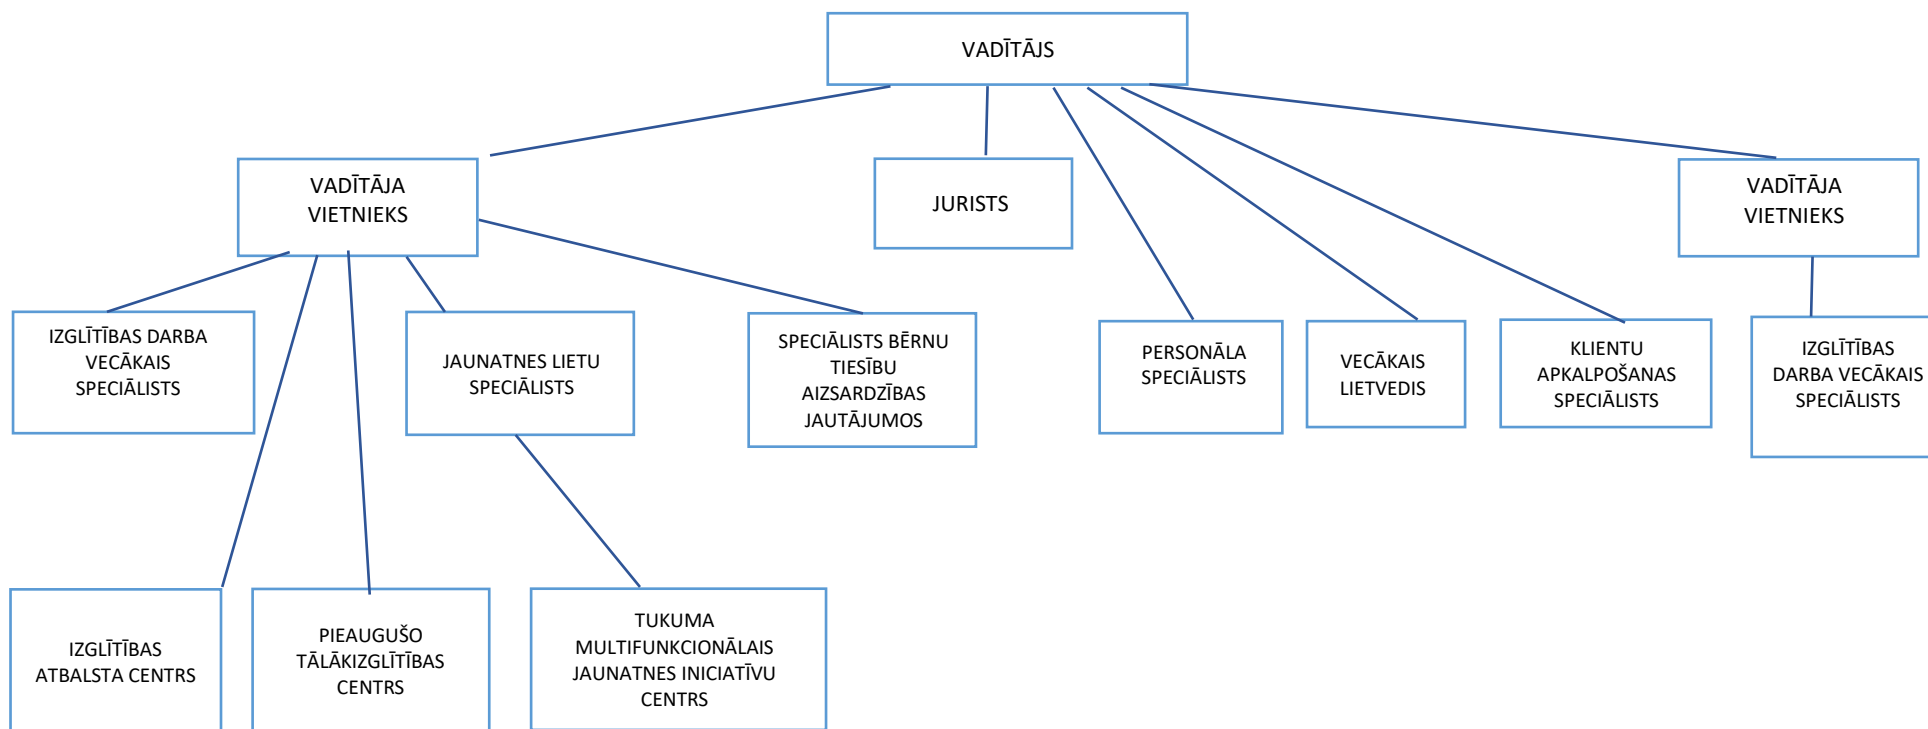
VADĪTĀJS

VADĪTĀJA VIETNIEKS

JURISTS

VADĪTĀJA VIETNIEKS

IZGLĪTĪBAS DARBA VECĀKAIS SPECIĀLISTS

JAUNATNES LIETU SPECIĀLISTS

SPECIĀLISTS BĒRNU TIESĪBU AIZSARDZĪBAS JAUTĀJUMOS

PERSONĀLA SPECIĀLISTS

VECĀKAIS LIETVEDIS

KLIENTU APKALPOŠANAS SPECIĀLISTS

IZGLĪTĪBAS DARBA VECĀKAIS SPECIĀLISTS

IZGLĪTĪBAS ATBALSTA CENTRS

PIEAUGUŠO TĀLĀKIZGLĪTĪBAS CENTRS

TUKUMA MULTIFUNKCIONĀLAIS JAUNATNES INICIATĪVU CENTRS